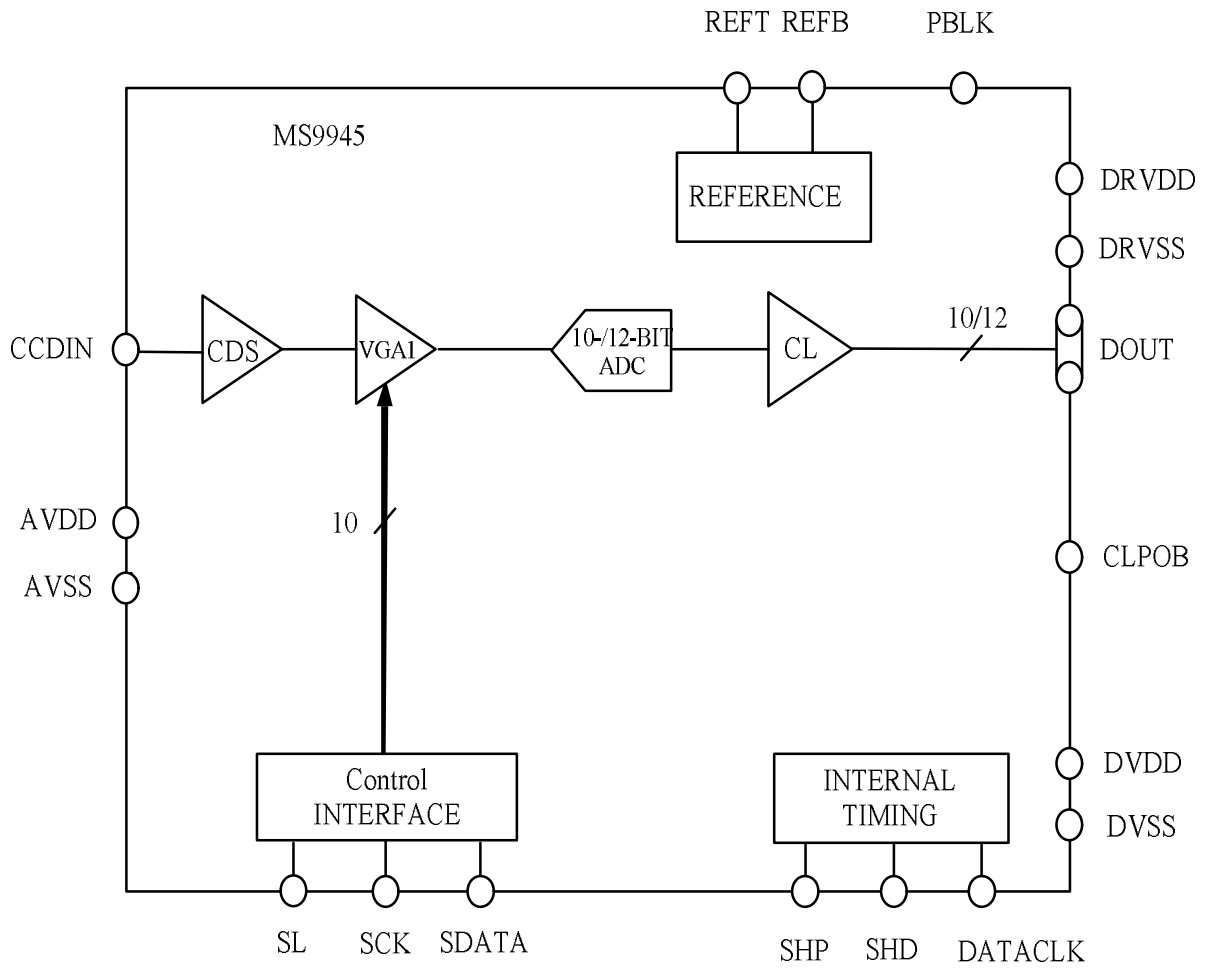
REFT REFB PBLK

MS9945

REFERENCE

DRVDD

DRVSS

CCDIN

CDS

VGA1

10-/12-BIT ADC

CL

10/12

DOUT

AVDD

AVSS

10

CLPOB

DVDD

DVSS

Control INTERFACE

INTERNAL TIMING

SL SCK SDATA

SHP SHD DATACLK